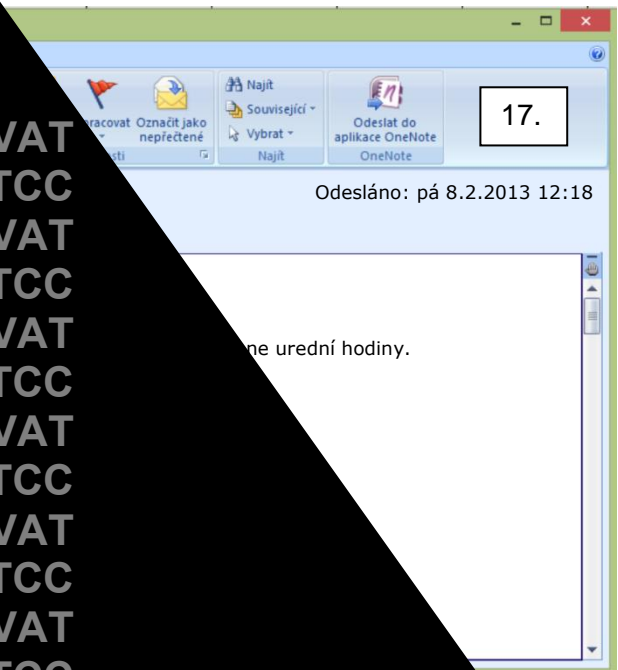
racovat Označit jako nepřečtené
sti

Najít
Související
Vybrat
Najít

Odeslat do aplikace OneNote
OneNote

17.

VAT
TCC
VAT
TCC
VAT
TCC
VAT
TCC
VAT
TCC
VAT

Odesláno: pá 8.2.2013 12:18

ne uredni hodiny.